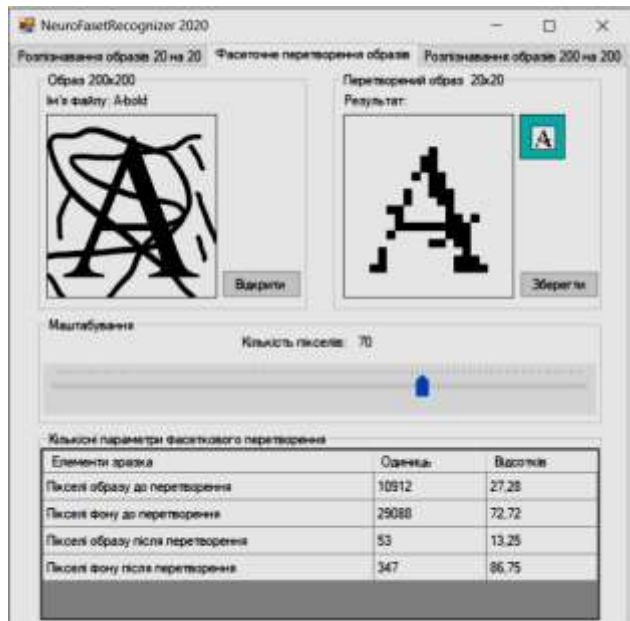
NeuroFasetRecognizer 2020

Розпізнавання образів 20 на 20 | Фасеточне перетворення образів | Розпізнавання образів 200 на 200

Образ 200x200
Ім'я файлу: A-bold

Відкрити

Перетворений образ 20x20
Результат:

A

Зберегти

Маштабування
Кількість пікселів: 70

Кількісні параметри фасеткового перетворення

| Елементи зразка | Одиниць | Відсотків |
|---|---|---|
| Пікселі образу до перетворення | 10912 | 27,28 |
| Пікселі фону до перетворення | 29088 | 72,72 |
| Пікселі образу після перетворення | 53 | 13,25 |
| Пікселі фону після перетворення | 347 | 86,75 |